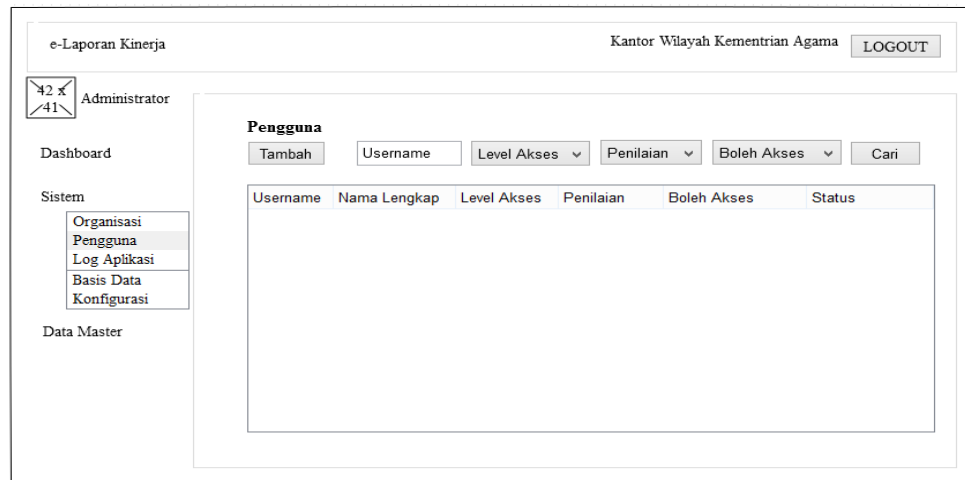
e-Laporan Kinerja

Kantor Wilayah Kementrian Agama

LOGOUT

42 x 41

Administrator

Dashboard

Sistem

Organisasi
Pengguna
Log Aplikasi
Basis Data
Konfigurasi

Data Master

Pengguna

Tambah

Username

Level Akses

Penilaian

Boleh Akses

Cari

| Username | Nama Lengkap | Level Akses | Penilaian | Boleh Akses | Status |
|---|---|---|---|---|---|